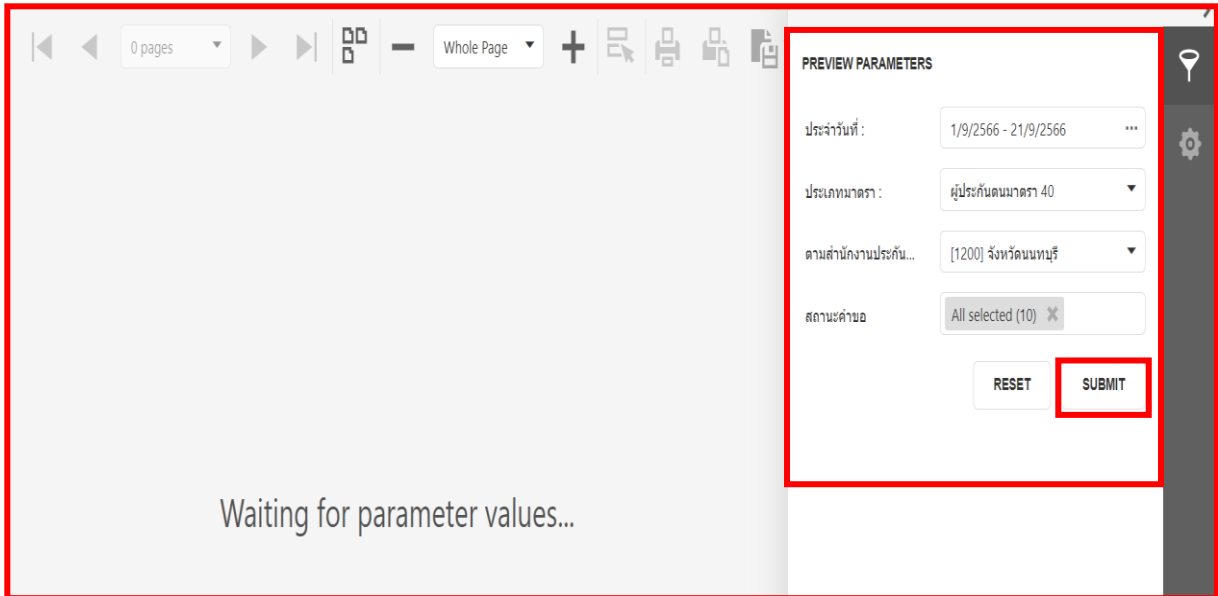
0 pages

Whole Page

PREVIEW PARAMETERS

ประจำวันที่ :

1/9/2566 - 21/9/2566

ประเภทมาตรา :

ผู้ประกันตนมาตรา 40

ตามสำนักงานประกัน...

[1200] จังหวัดนนทบุรี

สถานะคำขอ

All selected (10)

RESET

SUBMIT

Waiting for parameter values...